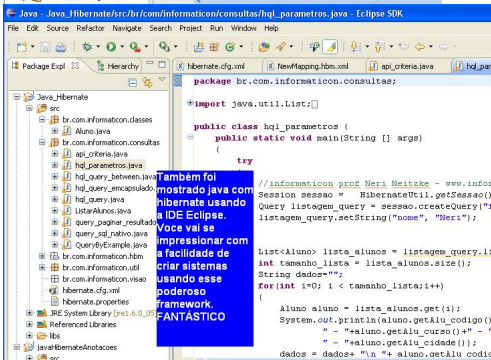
Java - Java_Hibernate/src/br/com/informaticon/consultas/hql_parametros.java - Eclipse SDK

File Edit Source Refactor Navigate Search Project Run Window Help

Package Expl | Hierarchy

hibernate.cfg.xml | NewMapping.hbm.xml | api_criteria.java | hql_pa

Java_Hibernate
src
br.com.informaticon.classes
Aluno.java
br.com.informaticon.consultas
api_criteria.java
hql_parametros.java
hql_query_between.java
hql_query_emcapsulado
hql_query_Refactor.java
ListarAlunos.java
query_paginar_resultado
query_sql_nativo.java
query_QueryByExample.java
br.com.informaticon.hbm
br.com.informaticon.util
br.com.informaticon.visao
hibernate.cfg.xml
hibernate.properties
JRE System Library [jre1.6.0_05]
Referenced Libraries
libs
JavaHibernateAnotacoes
src

Também foi mostrado java com hibernate usando a IDE Eclipse. Voce vai se impressionar com a facilidade de criar sistemas usando esse poderoso framework. FANTÁSTICO

package br.com.informaticon.consultas;

import java.util.List;

public class hql_parametros {
public static void main(String [] args)
{
try

//informaticon prof Neri Neitzke - www.infor
Session sessao = HibernateUtil.getSessao()
Query listagem_query = sessao.createQuery("f
listagem_query.setString("nome", "Neri");

List<Aluno> lista_alunos = listagem_query.li
int tamanho_lista = lista_alunos.size();
String dados="";
for(int i=0; i < tamanho_lista;i++)
{
Aluno aluno = lista_alunos.get(i);
System.out.println(aluno.getAlu_codigo()
" - "+aluno.getAlu_curso()+" - '
" - "+aluno.getAlu_cidade());
dados = dados+ "\n "+ aluno.getAlu_codig